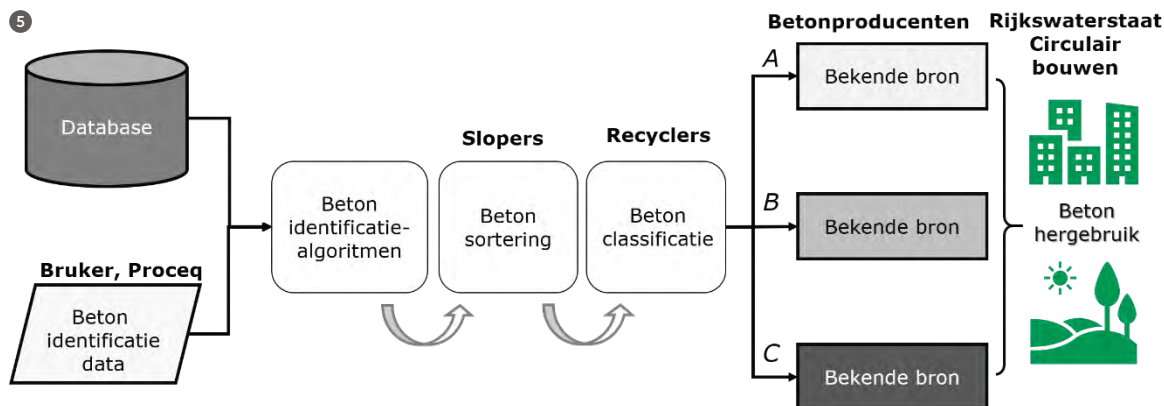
5

Database

Bruker, Proceq

Beton identificatie data

Beton identificatie-algoritmen

Slopers

Beton sortering

Recyclers

Beton classificatie

Betonproducenten

A

Bekende bron

B

Bekende bron

C

Bekende bron

Rijkswaterstaat Circulair bouwen

Beton hergebruik